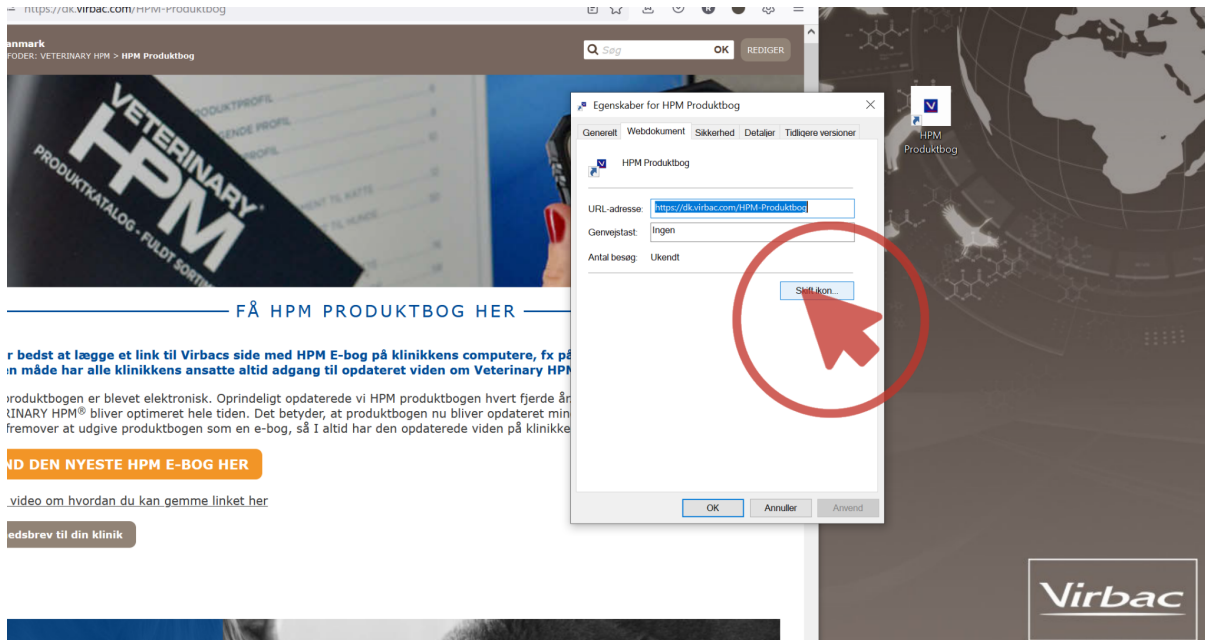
https://dk.virbac.com/HPM-Produktbog

anmark
FODER: VETERINARY HPM > HPM Produktbog

Søg OK REDIGER

VETERINARY HPM
PRODUKTKATALOG · FULDT SORTI

PRODUKTPROFIL
GENDE PROFIL
PROFIL
T TIL KATTE
RT TIL HUNDE

FÅ HPM PRODUKTBOG HER

r bedst at lægge et link til Virbacs side med HPM E-bog på klinikkens computere, fx på
n måde har alle klinikkens ansatte altid adgang til opdateret viden om Veterinary HPM

produktbogen er blevet elektronisk. Oprindeligt opdaterede vi HPM produktbogen hvert fjerde år
RINARY HPM® bliver optimeret hele tiden. Det betyder, at produktbogen nu bliver opdateret min
fremover at udgive produktbogen som en e-bog, så I altid har den opdaterede viden på klinikke

ND DEN NYESTE HPM E-BOG HER

video om hvordan du kan gemme linket her

edsbrev til din klinik

Egenskaber for HPM Produktbog

Generelt | Webdokument | Sikkerhed | Detaljer | Tidligere versioner

HPM Produktbog

URL-adresse: https://dk.virbac.com/HPM-Produktbog
Genvejstast: Ingen
Antal besøg: Ukendt

Skift ikon...

OK | Annuller | Anvend

HPM Produktbog

Virbac